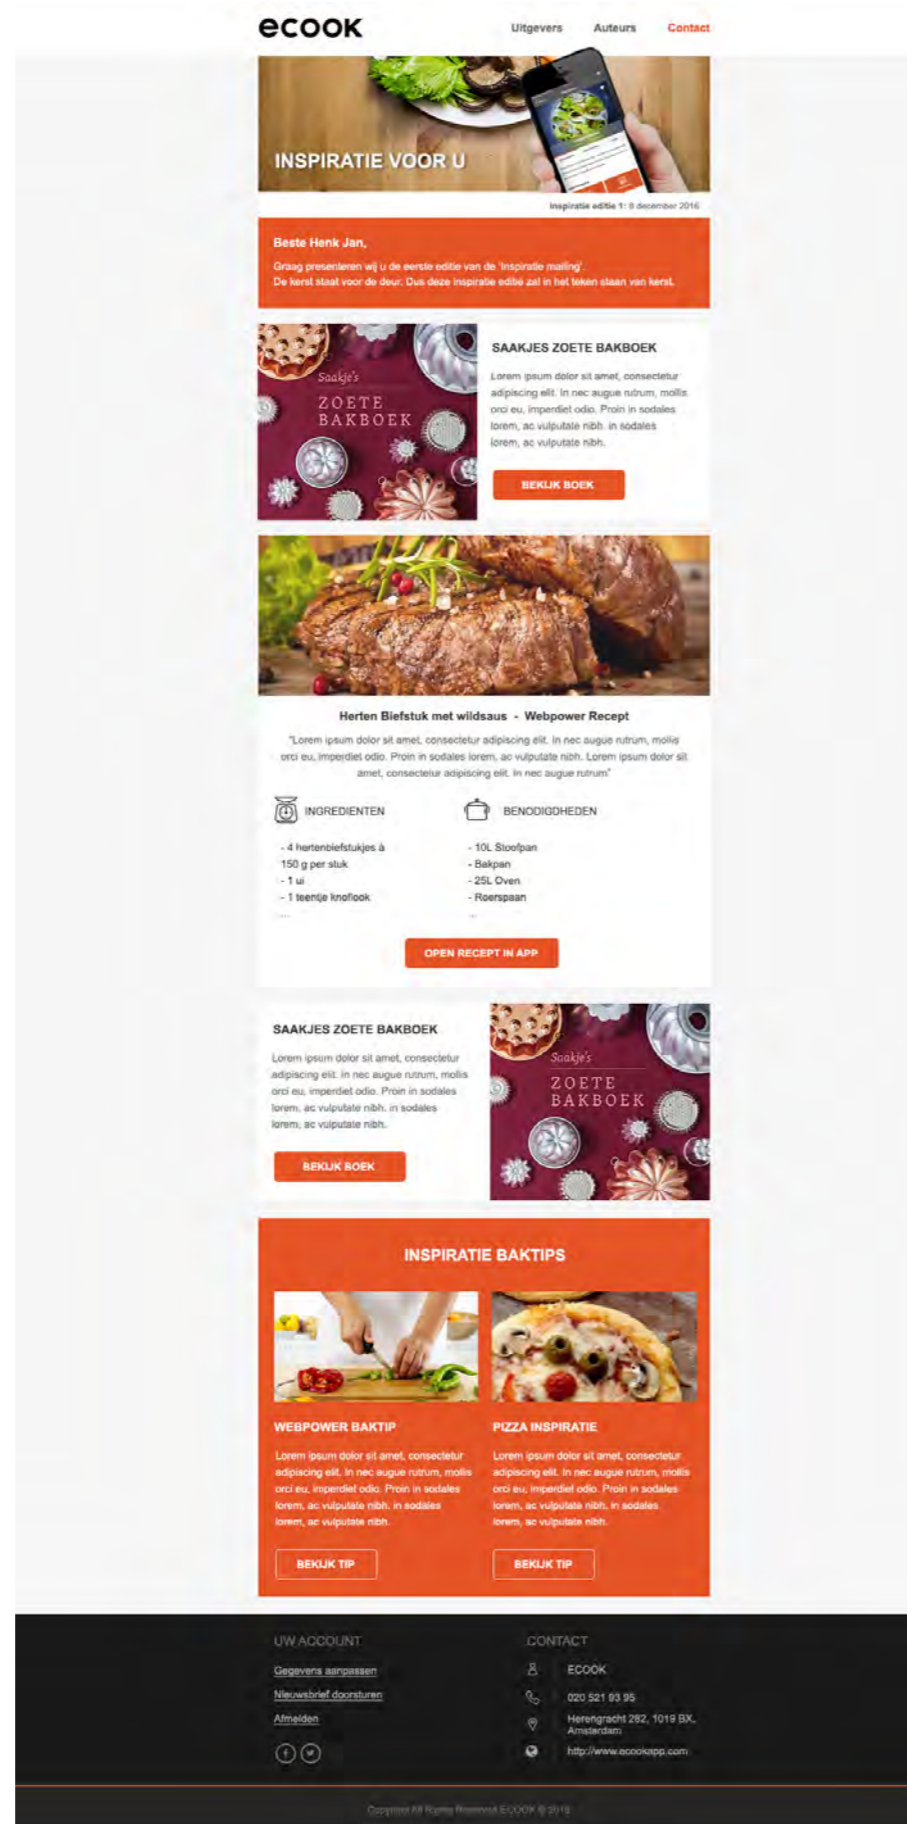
ecook

Uitgevers Auteurs Contact

INSPIRATIE VOOR U

Inspiratie editie 1: 8 december 2016

Beste Henk Jan,

Graag presenteren wij u de eerste editie van de 'Inspiratie mailing'.
De kerst staat voor de deur. Dus deze inspiratie editie zal in het teken staan van kerst.

Saakje's ZOETE BAKBOEK

SAAKJES ZOETE BAKBOEK

Lorem ipsum dolor sit amet, consectetur adipiscing elit. In nec augue rutrum, mollis orci eu, imperdiet odio. Proin in sodales lorem, ac vulputate nibh. in sodales lorem, ac vulputate nibh.

BEKIJK BOEK

Herten Biefstuk met wildsaus - Webpower Recept

"Lorem ipsum dolor sit amet, consectetur adipiscing elit. In nec augue rutrum, mollis orci eu, imperdiet odio. Proin in sodales lorem, ac vulputate nibh. Lorem ipsum dolor sit amet, consectetur adipiscing elit. In nec augue rutrum"

INGREDIENTEN

- 4 hertenbiefstukjes à 150 g per stuk
- 1 ui
- 1 teentje knoflook
....

BENODIGDHEDEN

- 10L Stoofpan
- Bakpan
- 25L Oven
- Roerspaan
...

OPEN RECEPT IN APP

SAAKJES ZOETE BAKBOEK

Lorem ipsum dolor sit amet, consectetur adipiscing elit. In nec augue rutrum, mollis orci eu, imperdiet odio. Proin in sodales lorem, ac vulputate nibh. in sodales lorem, ac vulputate nibh.

BEKIJK BOEK

Saakje's ZOETE BAKBOEK

INSPIRATIE BAKTIPS

WEBPOWER BAKTIP

Lorem ipsum dolor sit amet, consectetur adipiscing elit. In nec augue rutrum, mollis orci eu, imperdiet odio. Proin in sodales lorem, ac vulputate nibh. in sodales lorem, ac vulputate nibh.

BEKIJK TIP

PIZZA INSPIRATIE

Lorem ipsum dolor sit amet, consectetur adipiscing elit. In nec augue rutrum, mollis orci eu, imperdiet odio. Proin in sodales lorem, ac vulputate nibh. in sodales lorem, ac vulputate nibh.

BEKIJK TIP

UW ACCOUNT

Gegevens aanpassen

Nieuwsbrief doorsturen

Afmelden

CONTACT

ECOOK

020 521 93 95

Herengracht 282, 1019 BX, Amsterdam

http://www.ecookapp.com

Copyright All Rights Reserved ECOOK © 2016